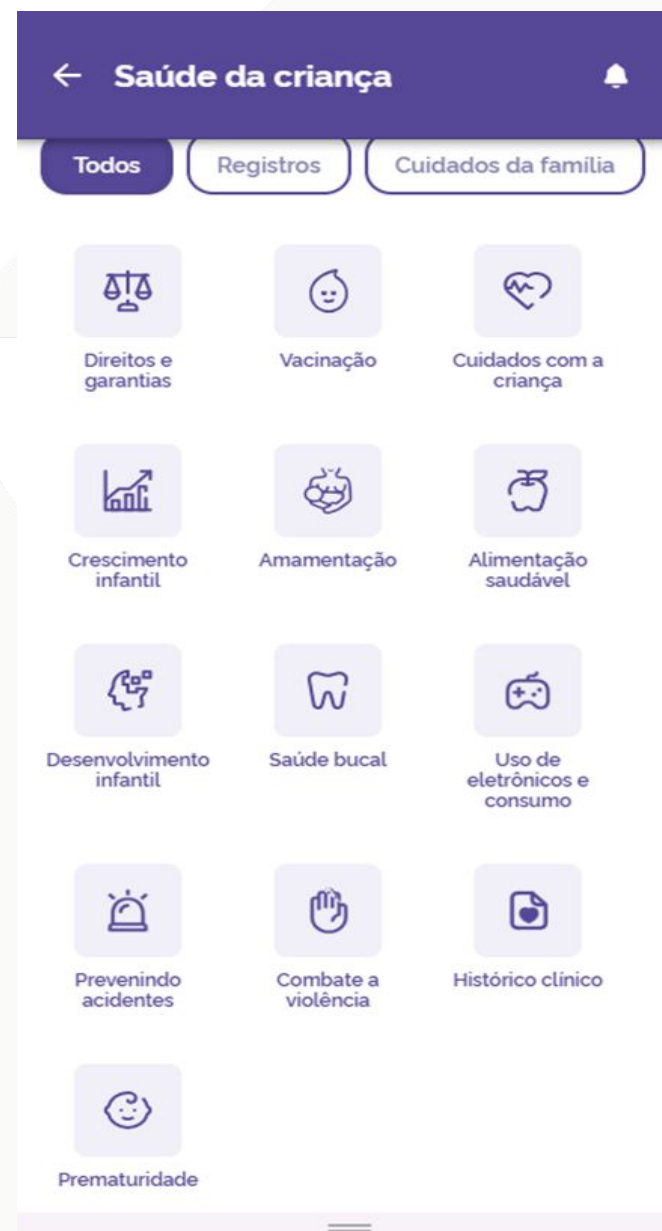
Saúde da criança

Todos
Registros
Cuidados da família

Direitos e garantias
Vacinação
Cuidados com a criança

Crescimento infantil
Amamentação
Alimentação saudável

Desenvolvimento infantil
Saúde bucal
Uso de eletrônicos e consumo

Prevenindo acidentes
Combate a violência
Histórico clínico

Prematuridade